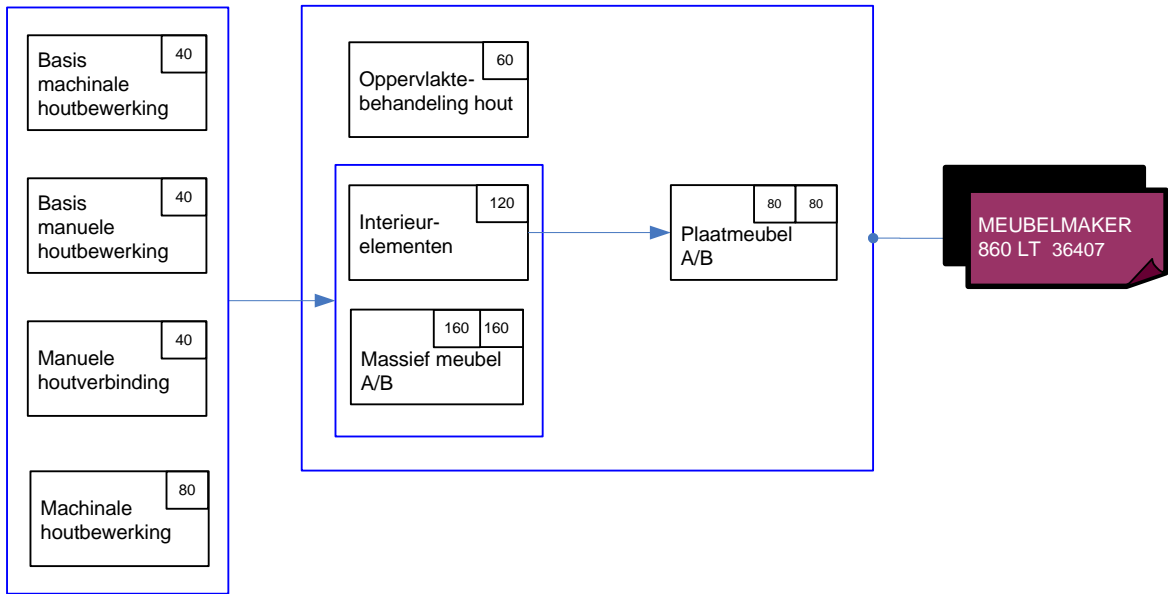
Basis machinale houtbewerking 40

Basis manuele houtbewerking 40

Manuele houtverbinding 40

Machinale houtbewerking 80

Oppervlaktebehandeling hout 60

Interieurelementen 120

Massief meubel A/B 160 160

Plaatmeubel A/B 80 80

MEUBELMAKER 860 LT 36407